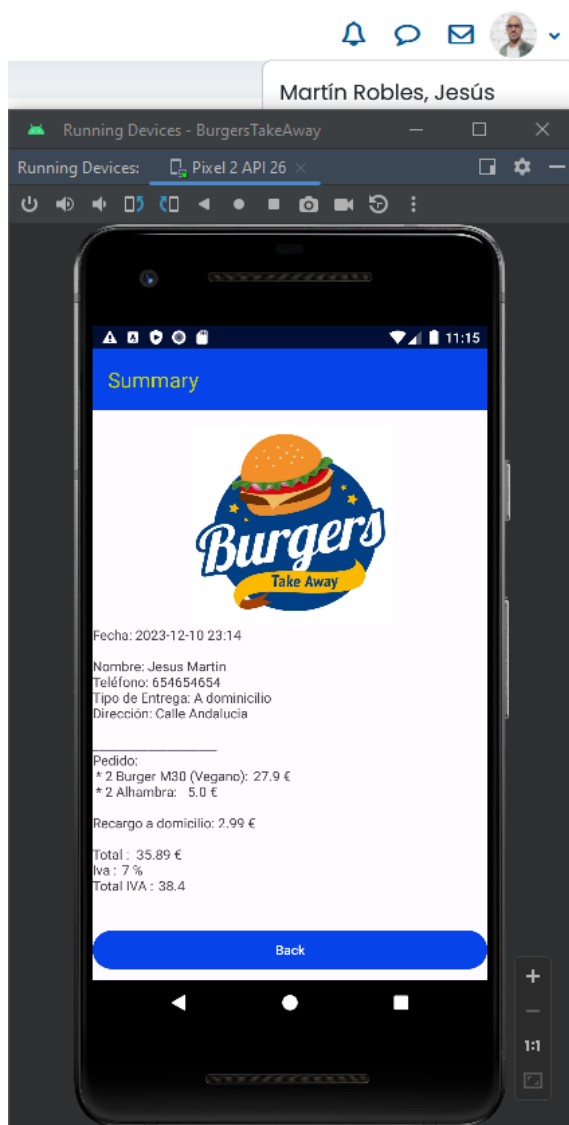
Martín Robles, Jesús

Running Devices - BurgersTakeAway

Running Devices: Pixel 2 API 26 ×

11:15

Summary

Burgers
Take Away

Fecha: 2023-12-10 23:14

Nombre: Jesus Martin
Teléfono: 654654654
Tipo de Entrega: A dominicilio
Dirección: Calle Andalucia

__________________
Pedido:
* 2 Burger M30 (Vegano): 27.9 €
* 2 Alhambra: 5.0 €

Recargo a domicilio: 2.99 €

Total : 35.89 €
Iva : 7 %
Total IVA : 38.4

Back

+
—
1:1